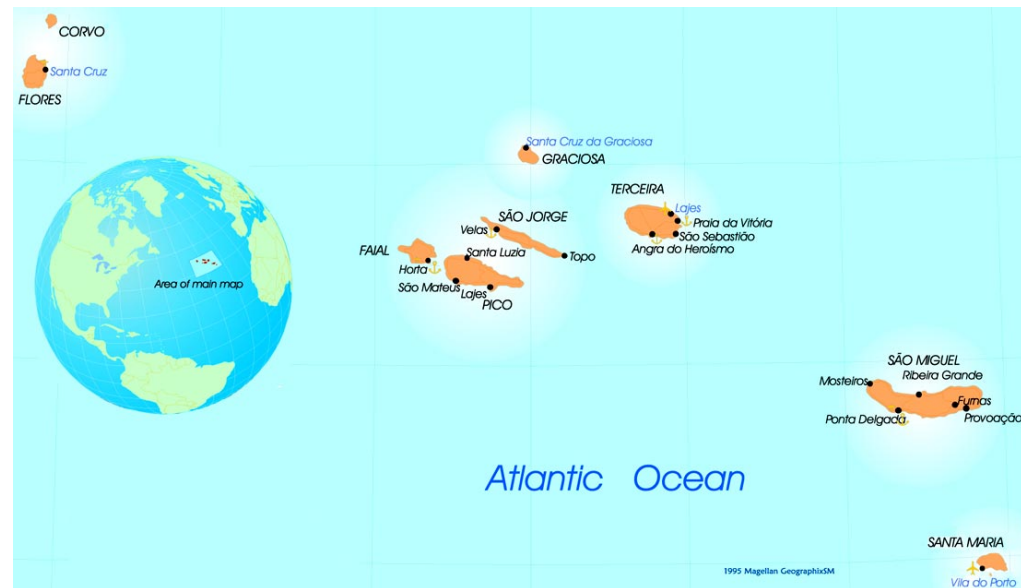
CORVO
Santa Cruz
FLORES

Santa Cruz da Graciosa
GRACIOSA

TERCEIRA
Lajes
Praia da Vitória
São Sebastião
Angra do Heroísmo

SÃO JORGE
Velas
Topo
Santa Luzia

FAIAL
Horta
São Mateus
Lajes
PICO

Area of main map

SÃO MIGUEL
Mosteiros
Ribeira Grande
Furnas
Ponta Delgada
Provoaçã

Atlantic Ocean

SANTA MARIA
Vila do Porto

1995 Magellan GeographixSM